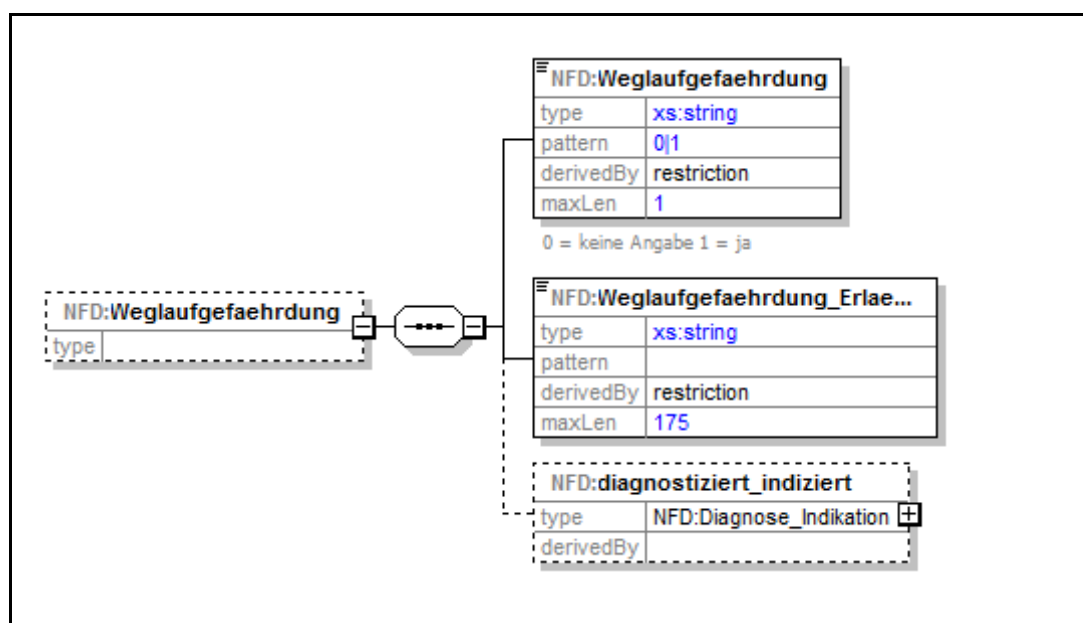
NFD:Weglaufgefaehrdung

| type | |
|---|---|

NFD:Weglaufgefaehrdung

| type | xs:string |
|---|---|
| pattern | 0\|1 |
| derivedBy | restriction |
| maxLen | 1 |

0 = keine Angabe 1 = ja

NFD:Weglaufgefaehrdung_Erlae...

| type | xs:string |
|---|---|
| pattern | |
| derivedBy | restriction |
| maxLen | 175 |

NFD:diagnostiziert_indiziert

| type | NFD:Diagnose_Indikation |
|---|---|
| derivedBy | |